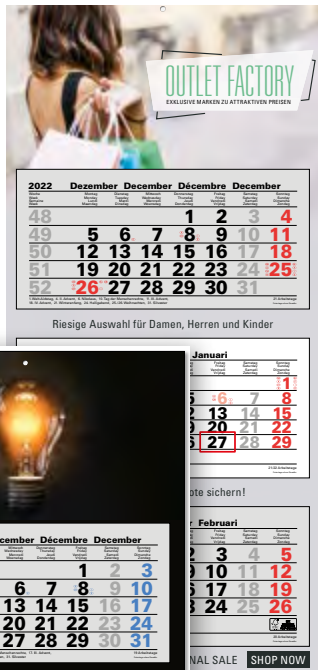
OUTLET FACTORY
EXKLUSIVE MARKEN ZU ATTRAKTIVEN PREISEN

2022 Dezember December Décembre December

| | | | | | | | |
|---|---|---|---|---|---|---|---|
| 48 | | | | 1 | 2 | 3 | 4 |
| 49 | 5 | 6 | 7 | 8 | 9 | 10 | 11 |
| 50 | 12 | 13 | 14 | 15 | 16 | 17 | 18 |
| 51 | 19 | 20 | 21 | 22 | 23 | 24 | 25 |
| 52 | 26 | 27 | 28 | 29 | 30 | 31 | |

Riesige Auswahl für Damen, Herren und Kinder

Januari

| | | | |
|---|---|---|---|
| | | | 1 |
| 5 | 6 | 7 | 8 |
| 12 | 13 | 14 | 15 |
| 19 | 20 | 21 | 22 |
| 26 | 27 | 28 | 29 |

ote sichern!

December Décembre December

| | | | | | |
|---|---|---|---|---|---|
| | | 1 | 2 | 3 | |
| 6 | 7 | 8 | 9 | 10 | |
| 13 | 14 | 15 | 16 | 17 | |
| 20 | 21 | 22 | 23 | 24 | |
| 27 | 28 | 29 | 30 | 31 | |

Februari

| | | | |
|---|---|---|---|
| 2 | 3 | 4 | 5 |
| 9 | 10 | 11 | 12 |
| 16 | 17 | 18 | 19 |
| 23 | 24 | 25 | 26 |

NAL SALE SHOP NOW